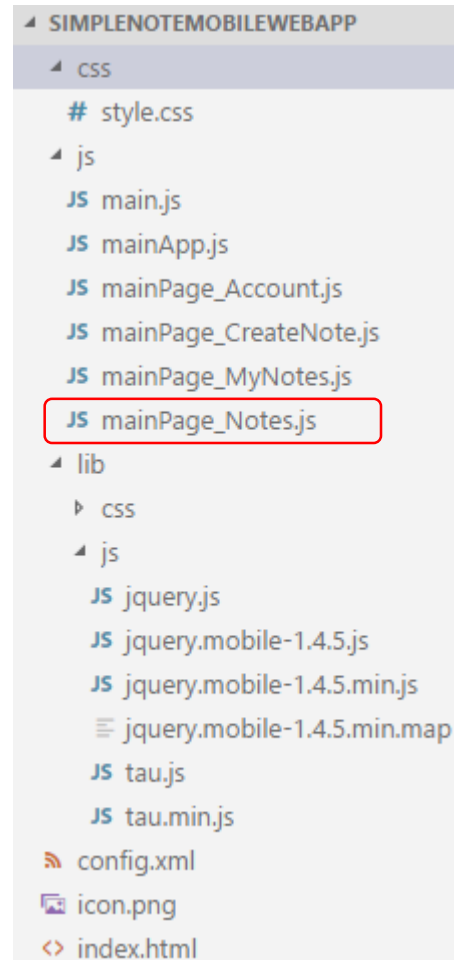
SIMPLENOTEMOBILEWEBAPP
css
# style.css
js
JS main.js
JS mainApp.js
JS mainPage_Account.js
JS mainPage_CreateNote.js
JS mainPage_MyNotes.js
JS mainPage_Notes.js
lib
css
js
JS jquery.js
JS jquery.mobile-1.4.5.js
JS jquery.mobile-1.4.5.min.js
jquery.mobile-1.4.5.min.map
JS tau.js
JS tau.min.js
config.xml
icon.png
<> index.html